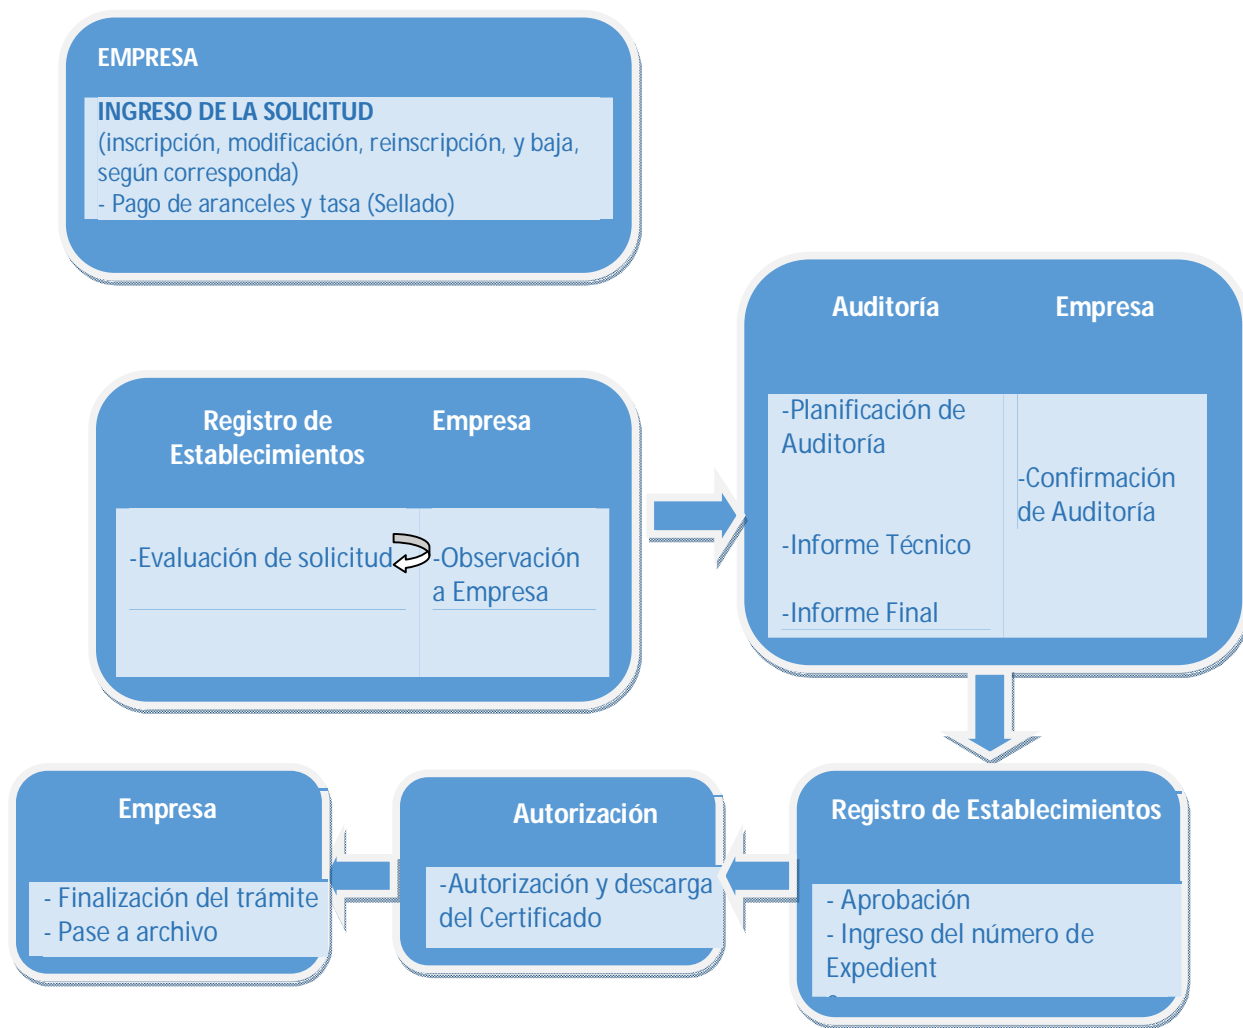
EMPRESA

INGRESO DE LA SOLICITUD
(inscripción, modificación, reinscripción, y baja, según corresponda)
- Pago de aranceles y tasa (Sellado)

Registro de Establecimientos

Empresa

-Evaluación de solicitud

-Observación a Empresa

Auditoría

Empresa

-Planificación de Auditoría

-Informe Técnico

-Informe Final

-Confirmación de Auditoría

Registro de Establecimientos

- Aprobación
- Ingreso del número de Expedient

Autorización

-Autorización y descarga del Certificado

Empresa

- Finalización del trámite
- Pase a archivo